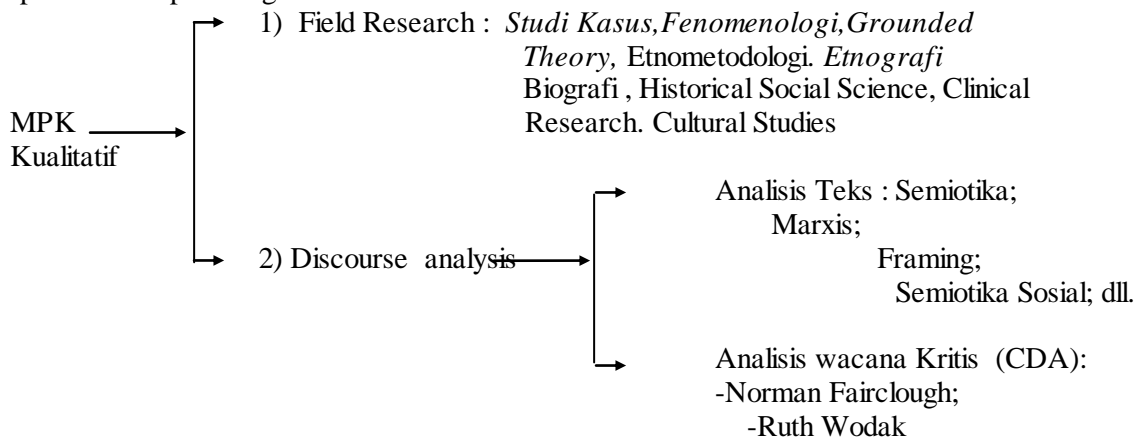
MPK Kualitatif

1) Field Research : *Studi Kasus,Fenomenologi,Grounded Theory,* Etnometodologi. *Etnografi* Biografi , Historical Social Science, Clinical Research. Cultural Studies

2) Discourse analysis

Analisis Teks : Semiotika;
Marxis;
Framing;
Semiotika Sosial; dll.

Analisis wacana Kritis (CDA):
-Norman Fairclough;
-Ruth Wodak